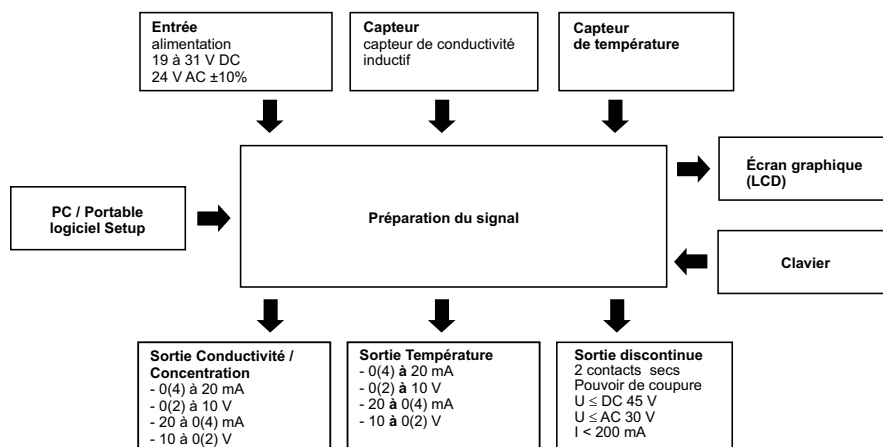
**Entrée**
alimentation
19 à 31 V DC
24 V AC ±10%

**Capteur**
capteur de conductivité inductif

**Capteur**
**de température**

**PC / Portable**
**logiciel Setup**

**Préparation du signal**

**Écran graphique (LCD)**

**Clavier**

**Sortie Conductivité / Concentration**
- 0(4) à 20 mA
- 0(2) à 10 V
- 20 à 0(4) mA
- 10 à 0(2) V

**Sortie Température**
- 0(4) **à** 20 mA
- 0(2) **à** 10 V
- 20 **à** 0(4) mA
- 10 **à** 0(2) V

**Sortie discontinue**
2 contacts secs
Pouvoir de coupure
U ≤ DC 45 V
U ≤ AC 30 V
I < 200 mA